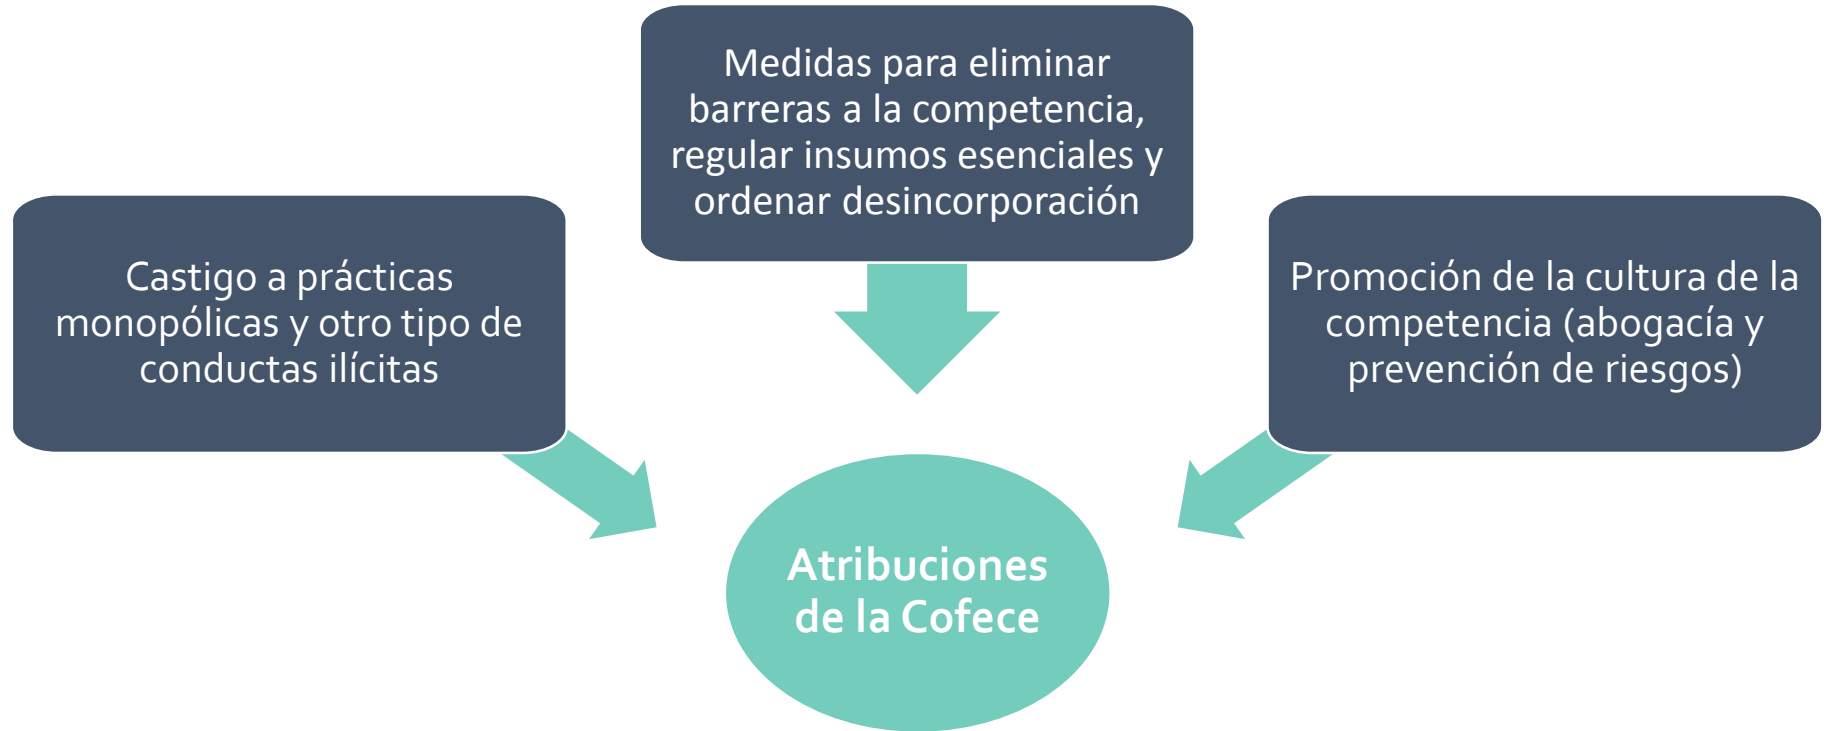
Medidas para eliminar barreras a la competencia, regular insumos esenciales y ordenar desincorporación

Castigo a prácticas monopólicas y otro tipo de conductas ilícitas

Promoción de la cultura de la competencia (abogacía y prevención de riesgos)

Atribuciones de la Cofece